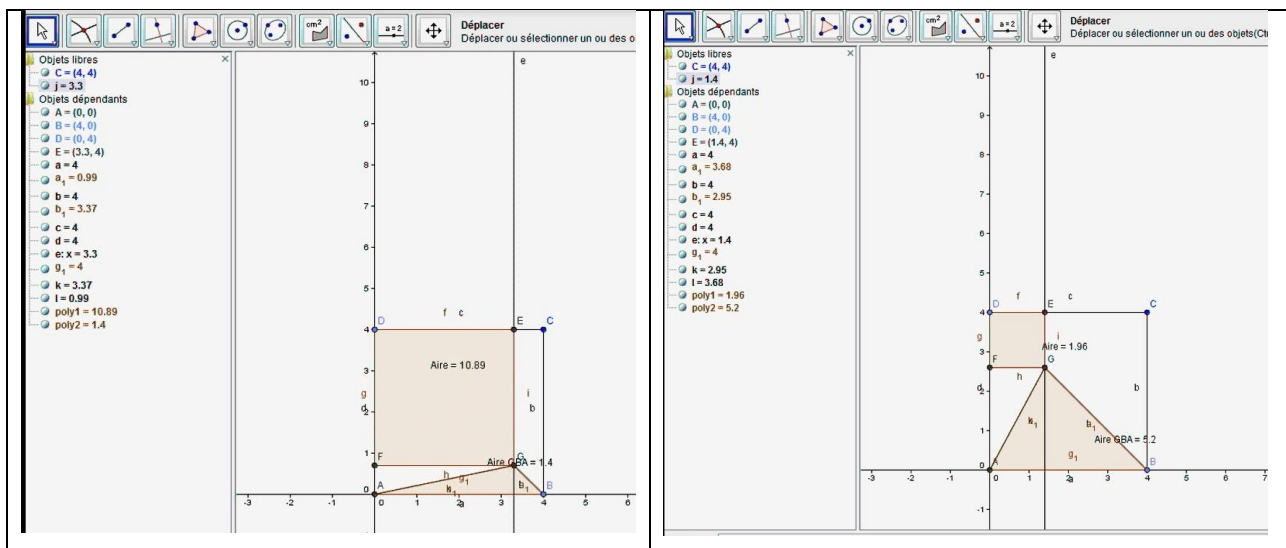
cm² a=2

Déplacer
Déplacer ou sélectionner un ou des o

Objets libres
C = (4, 4)
j = 3.3
Objets dépendants
A = (0, 0)
B = (4, 0)
D = (0, 4)
E = (3.3, 4)
a = 4
$a_1$ = 0.99
b = 4
$b_1$ = 3.37
c = 4
d = 4
e: x = 3.3
$g_1$ = 4
k = 3.37
l = 0.99
poly1 = 10.89
poly2 = 1.4

e
10
9
8
7
6
5
4
3
2
1
0
D f c E C
Aire = 10.89
g
d
i
b
F
h G
Aire GBA = 1.4
$g_1$
A $k_1$ $b_1$ B
a
-3 -2 -1 0 1 2 3 4 5 6

cm² a=2

Déplacer
Déplacer ou sélectionner un ou des objets(Ct

Objets libres
C = (4, 4)
j = 1.4
Objets dépendants
A = (0, 0)
B = (4, 0)
D = (0, 4)
E = (1.4, 4)
a = 4
$a_1$ = 3.68
b = 4
$b_1$ = 2.95
c = 4
d = 4
e: x = 1.4
$g_1$ = 4
k = 2.95
l = 3.68
poly1 = 1.96
poly2 = 5.2

e
10
9
8
7
6
5
4
3
2
1
0
-1
D f E c C
g
i
Aire = 1.96
F G
h
d
b
$k_1$
$b_1$
Aire GBA = 5.2
$g_1$
A B
a
-3 -2 -1 0 1 2 3 4 5 6 7